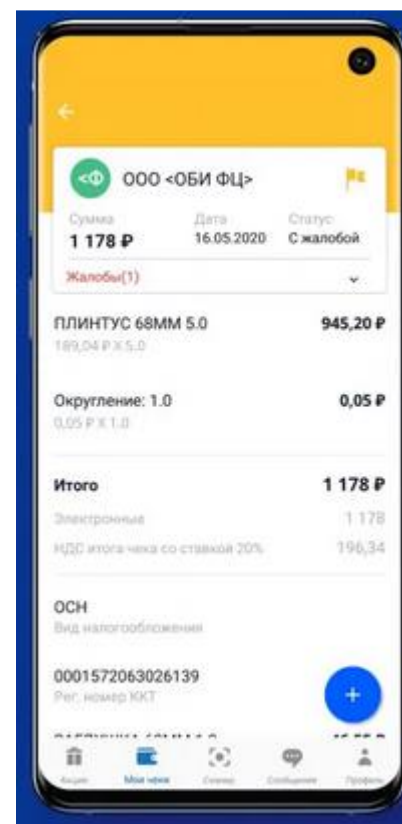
ООО <ОБИ ФЦ>

Сумма
1 178 ₽

Дата
16.05.2020

Статус
С жалобой

Жалобы(1)

ПЛИНТУС 68ММ 5.0
189,04 ₽ X 5.0

945,20 ₽

Округление: 1.0
0,05 ₽ X 1.0

0,05 ₽

Итого

1 178 ₽

Электронные

1 178

НДС итога чека со ставкой 20%

196,34

ОСН
Вид налогообложения

0001572063026139
Рег. номер ККТ

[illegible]

Акции
Мои чеки
Сканер
Сообщения
Профиль